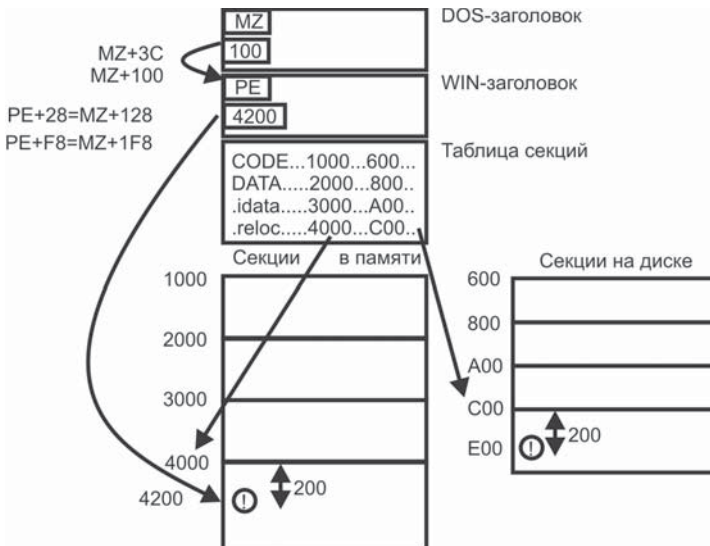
MZ
100
DOS-заголовок
MZ+3C
MZ+100
PE
4200
WIN-заголовок
PE+28=MZ+128
PE+F8=MZ+1F8
CODE...1000...600...
DATA.....2000...800..
.idata.....3000...A00..
.reloc.....4000...C00..
Таблица секций
Секции в памяти
1000
2000
3000
4000
4200
200
Секции на диске
600
800
A00
C00
E00
200